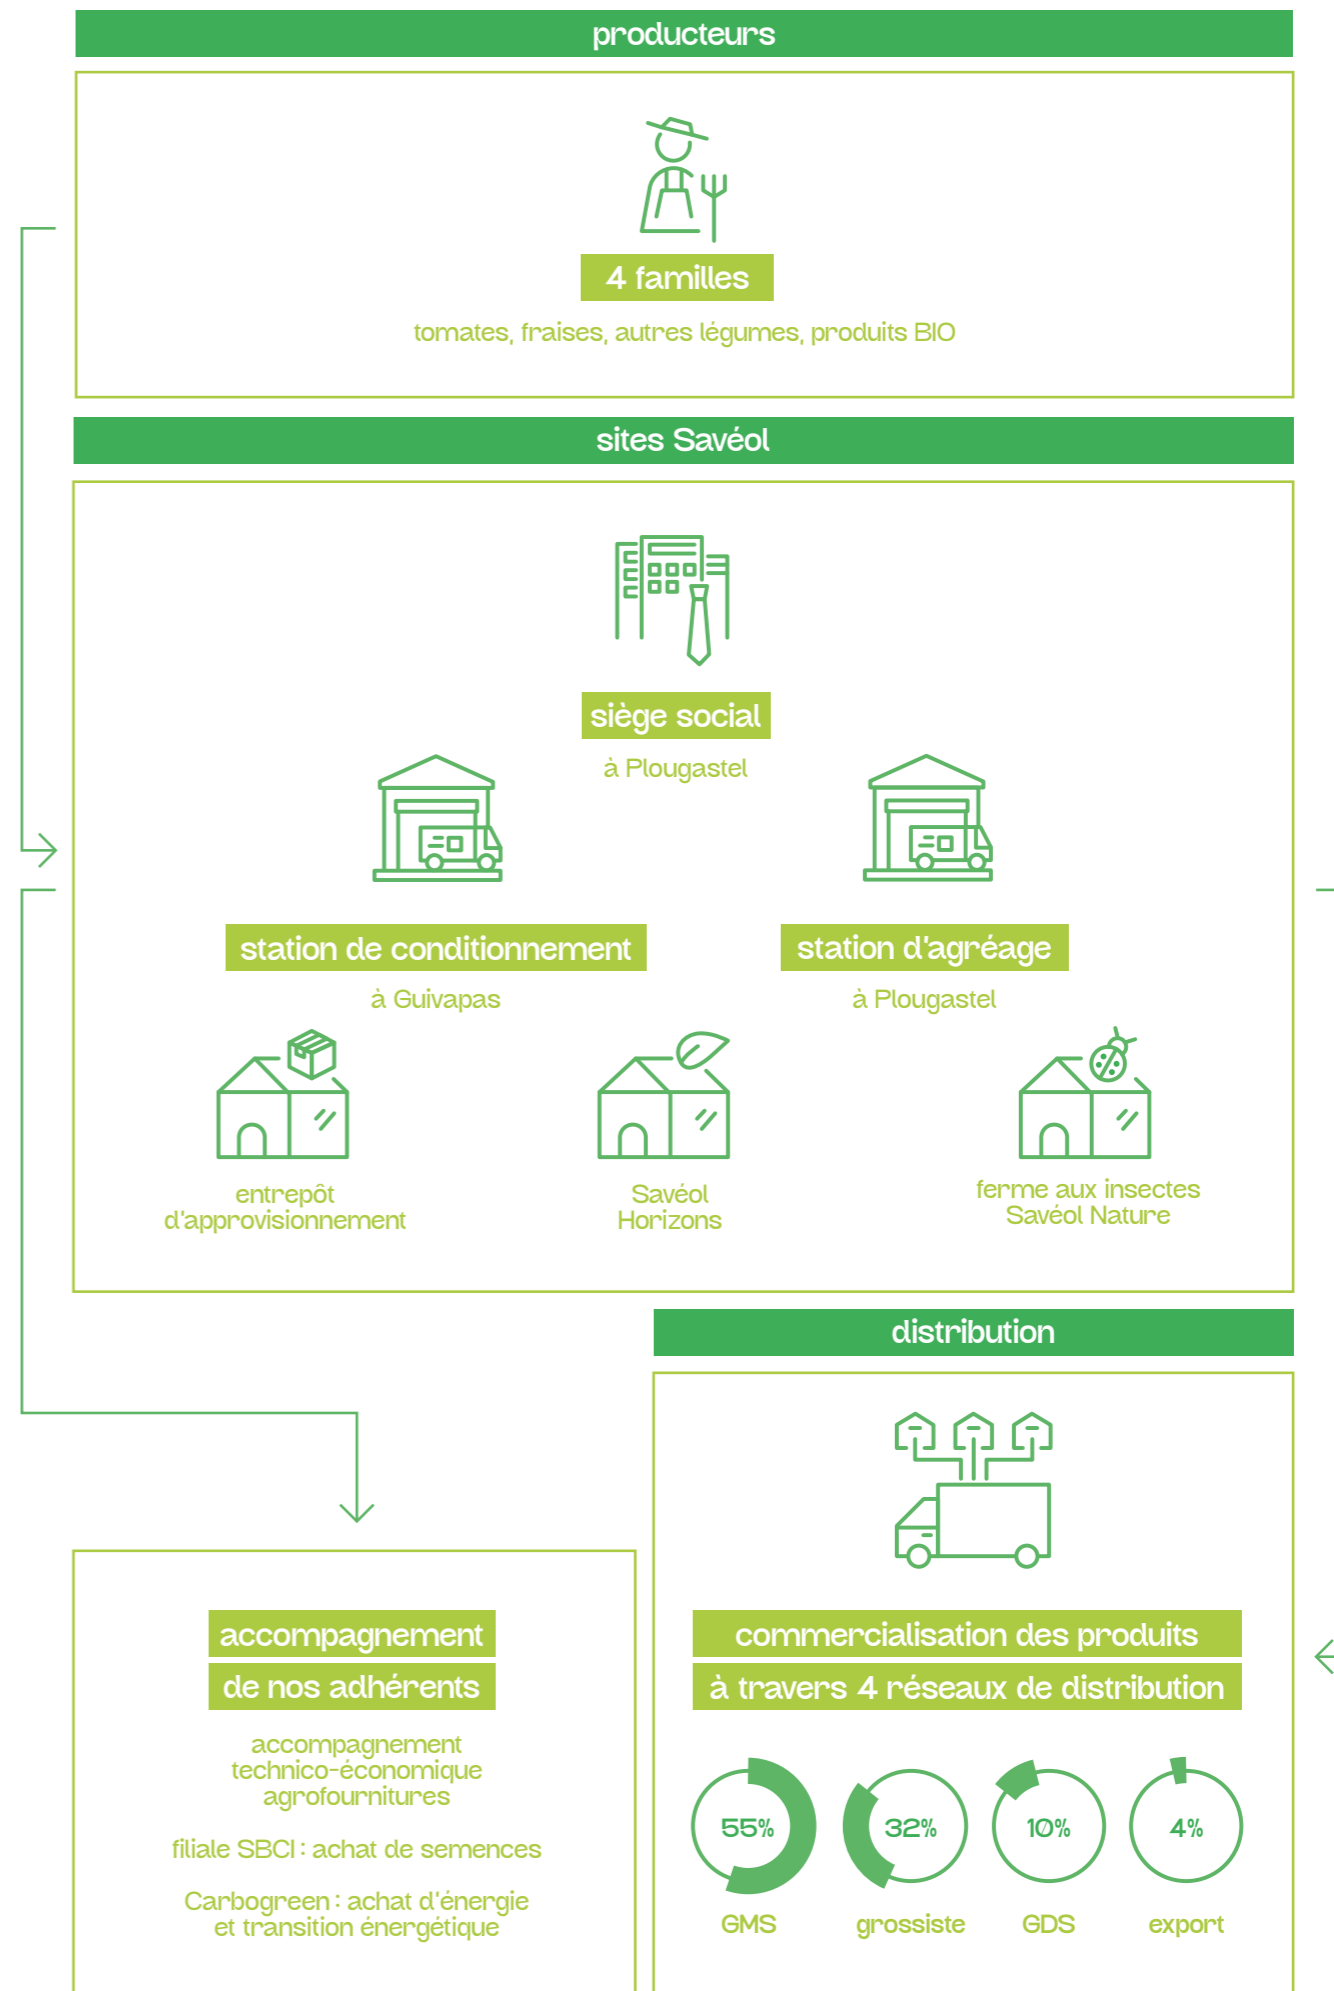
producteurs

4 familles

tomates, fraises, autres légumes, produits BIO

sites Savéol

siège social

à Plougastel

station de conditionnement

à Guivapas

station d'agréage

à Plougastel

entrepôt d'approvisionnement

Savéol Horizons

ferme aux insectes Savéol Nature

distribution

accompagnement de nos adhérents

accompagnement technico-économique agrofournitures

filiale SBCI : achat de semences

Carbogreen : achat d'énergie et transition énergétique

commercialisation des produits à travers 4 réseaux de distribution

55%
GMS

32%
grossiste

10%
GDS

4%
export